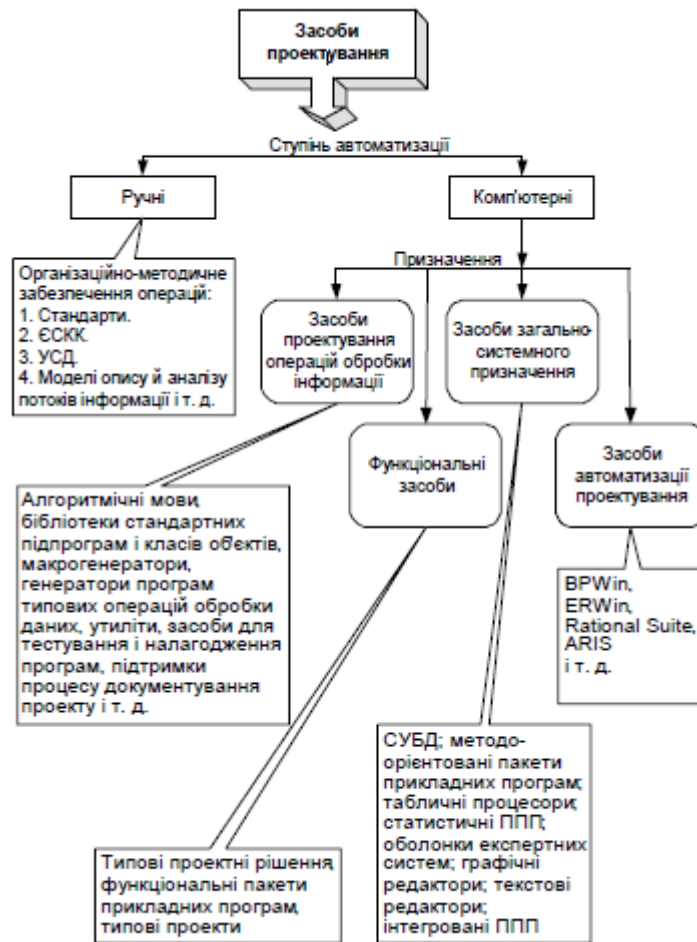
Засоби проектування

Ступінь автоматизації

Ручні

Комп'ютерні

Організаційно-методичне забезпечення операцій:
1. Стандарти.
2. ЄСКК.
3. УСД.
4. Моделі опису й аналізу потоків інформації і т. д.

Призначення

Засоби проектування операцій обробки інформації

Засоби загально-системного призначення

Функціональні засоби

Засоби автоматизації проектування

Алгоритмічні мови, бібліотеки стандартних підпрограм і класів об'єктів, макрогенератори, генератори програм типових операцій обробки даних, утиліти, засоби для тестування і налагодження програм, підтримки процесу документування проекту і т. д.

BPWin, ERWin, Rational Suite, ARIS і т. д.

СУБД; методо-орієнтовані пакети прикладних програм; табличні процесори; статистичні ППП; оболонки експертних систем; графічні редактори; текстові редактори; інтегровані ППП

Типові проектні рішення, функціональні пакети прикладних програм, типові проекти